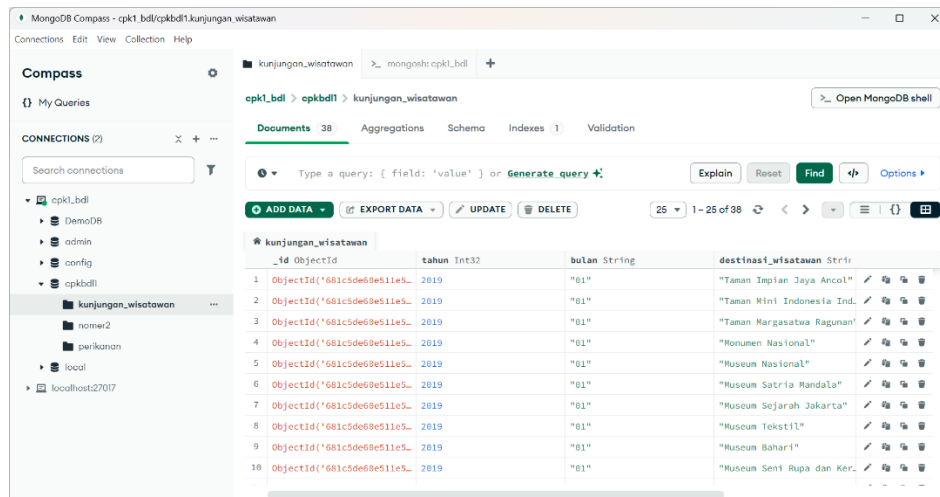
MongoDB Compass - cpk1_bdl/cpkbdl1.kunjungan_wisatawan

Connections Edit View Collection Help

Compass

{} My Queries

CONNECTIONS (2)

Search connections

cpk1_bdl
DemoDB
admin
config
cpkbdl1
kunjungan_wisatawan
nomer2
perikanan
local
localhost:27017

kunjungan_wisatawan

>_ mongosh: cpk1_bdl

+

cpk1_bdl > cpkbdl1 > kunjungan_wisatawan

>_ Open MongoDB shell

Documents 38 Aggregations Schema Indexes 1 Validation

Type a query: { field: 'value' } or Generate query

Explain Reset Find Options

ADD DATA EXPORT DATA UPDATE DELETE

25 1 – 25 of 38

kunjungan_wisatawan

| | _id ObjectId | tahun Int32 | bulan String | destinasi_wisatawan Strin |
|---|---|---|---|---|
| 1 | ObjectId('681c5de68e511e5… | 2019 | "01" | "Taman Impian Jaya Ancol" |
| 2 | ObjectId('681c5de68e511e5… | 2019 | "01" | "Taman Mini Indonesia Ind… |
| 3 | ObjectId('681c5de68e511e5… | 2019 | "01" | "Taman Margasatwa Ragunan" |
| 4 | ObjectId('681c5de68e511e5… | 2019 | "01" | "Monumen Nasional" |
| 5 | ObjectId('681c5de68e511e5… | 2019 | "01" | "Museum Nasional" |
| 6 | ObjectId('681c5de68e511e5… | 2019 | "01" | "Museum Satria Mandala" |
| 7 | ObjectId('681c5de68e511e5… | 2019 | "01" | "Museum Sejarah Jakarta" |
| 8 | ObjectId('681c5de68e511e5… | 2019 | "01" | "Museum Tekstil" |
| 9 | ObjectId('681c5de68e511e5… | 2019 | "01" | "Museum Bahari" |
| 10 | ObjectId('681c5de68e511e5… | 2019 | "01" | "Museum Seni Rupa dan Ker… |